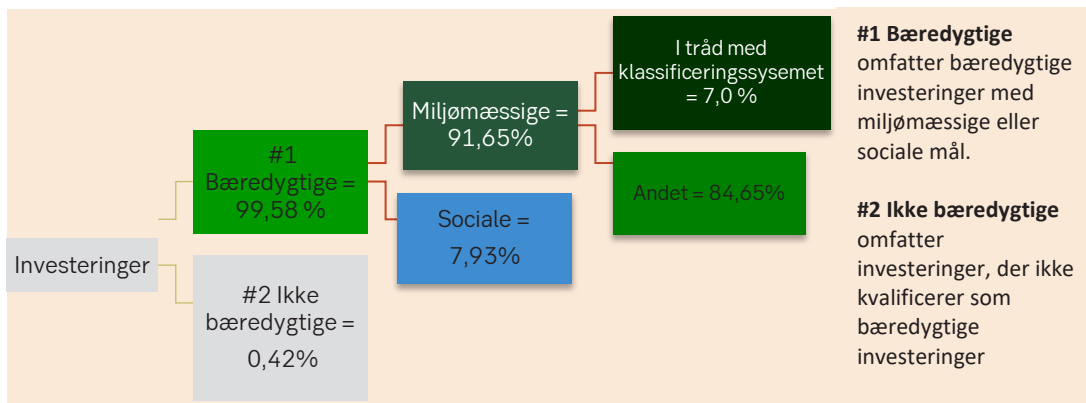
Investeringer

#1 Bæredygtige = 99,58 %

#2 Ikke bæredygtige = 0,42%

Miljømæssige = 91,65%

Sociale = 7,93%

I tråd med klassificeringssysemet = 7,0 %

Andet = 84,65%

**#1 Bæredygtige** omfatter bæredygtige investeringer med miljømæssige eller sociale mål.

**#2 Ikke bæredygtige** omfatter investeringer, der ikke kvalificerer som bæredygtige investeringer